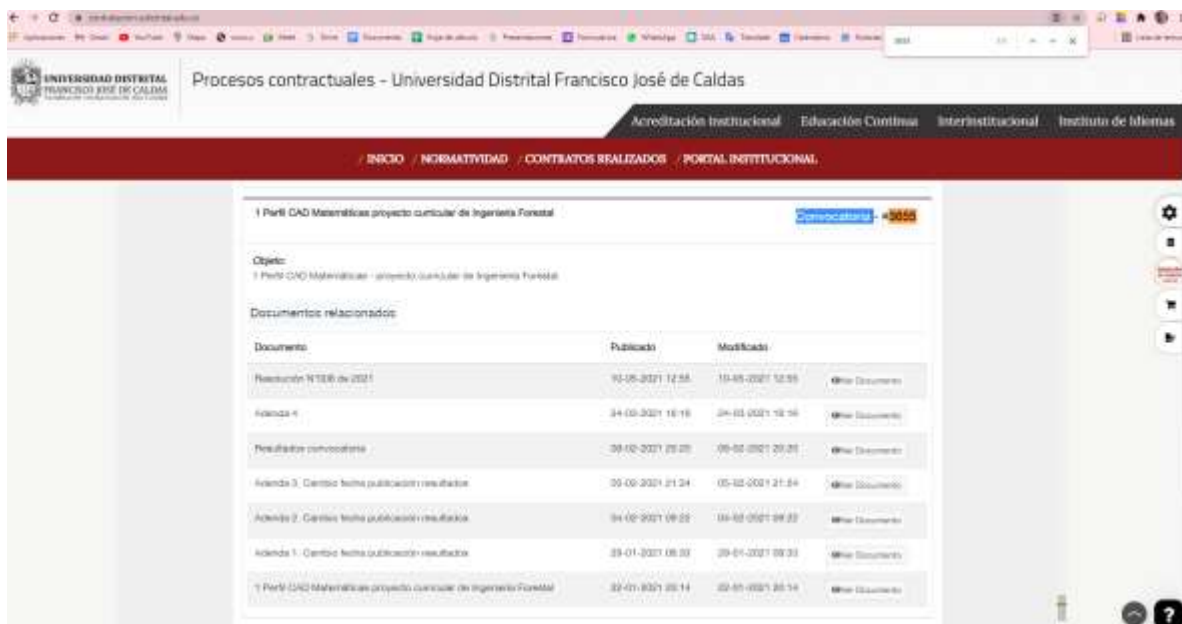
UNIVERSIDAD DISTRITAL FRANCISCO JOSÉ DE CALDAS

Procesos contractuales - Universidad Distrital Francisco José de Caldas

Acreditación Institucional Educación Continua Interinstitucional Instituto de Idiomas

/ INICIO / NORMATIVIDAD / CONTRATOS REALIZADOS / PORTAL INSTITUCIONAL

1 Perfil CAD Matemáticas proyecto curricular de Ingeniería Forestal

Convocatoria - #3855

Objeto:
1 Perfil CAD Matemáticas - proyecto curricular de Ingeniería Forestal

Documentos relacionados

| Documento | Publicado | Modificado | |
|---|---|---|---|
| Resolución N°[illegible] de 2021 | 10-05-2021 12:55 | 10-05-2021 12:55 | Ver Documento |
| Adenda 4 | 24-03-2021 16:16 | 24-03-2021 16:16 | Ver Documento |
| Resultados convocatoria | 08-02-2021 20:20 | 08-02-2021 20:20 | Ver Documento |
| Adenda 3. Cambio fecha publicación resultados | 05-02-2021 21:24 | 05-02-2021 21:24 | Ver Documento |
| Adenda 2. Cambio fecha publicación resultados | 04-02-2021 08:22 | 04-02-2021 08:22 | Ver Documento |
| Adenda 1. Cambio fecha publicación resultados | 29-01-2021 08:33 | 29-01-2021 08:33 | Ver Documento |
| 1 Perfil CAD Matemáticas proyecto curricular de Ingeniería Forestal | 22-01-2021 20:14 | 22-01-2021 20:14 | Ver Documento |